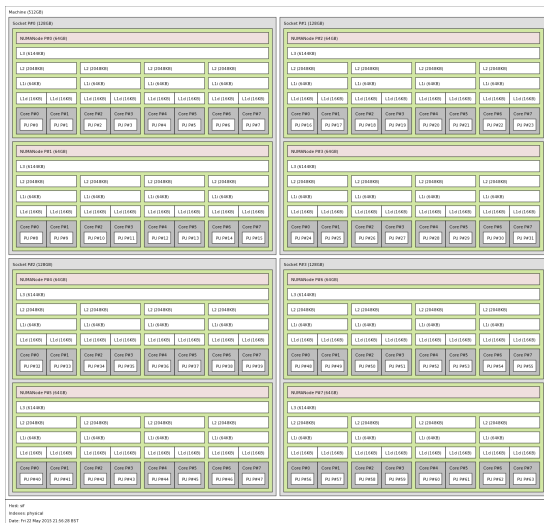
Machine (512GB)

Socket P#0 (128GB)

NUMANode P#0 (64GB)

L3 (6144KB)

L2 (2048KB) L2 (2048KB) L2 (2048KB) L2 (2048KB)

L1i (64KB) L1i (64KB) L1i (64KB) L1i (64KB)

L1d (16KB) L1d (16KB) L1d (16KB) L1d (16KB) L1d (16KB) L1d (16KB) L1d (16KB) L1d (16KB)

Core P#0 Core P#1 Core P#2 Core P#3 Core P#4 Core P#5 Core P#6 Core P#7

PU P#0 PU P#1 PU P#2 PU P#3 PU P#4 PU P#5 PU P#6 PU P#7

NUMANode P#1 (64GB)

L3 (6144KB)

L2 (2048KB) L2 (2048KB) L2 (2048KB) L2 (2048KB)

L1i (64KB) L1i (64KB) L1i (64KB) L1i (64KB)

L1d (16KB) L1d (16KB) L1d (16KB) L1d (16KB) L1d (16KB) L1d (16KB) L1d (16KB) L1d (16KB)

Core P#0 Core P#1 Core P#2 Core P#3 Core P#4 Core P#5 Core P#6 Core P#7

PU P#8 PU P#9 PU P#10 PU P#11 PU P#12 PU P#13 PU P#14 PU P#15

Socket P#1 (128GB)

NUMANode P#2 (64GB)

L3 (6144KB)

L2 (2048KB) L2 (2048KB) L2 (2048KB) L2 (2048KB)

L1i (64KB) L1i (64KB) L1i (64KB) L1i (64KB)

L1d (16KB) L1d (16KB) L1d (16KB) L1d (16KB) L1d (16KB) L1d (16KB) L1d (16KB) L1d (16KB)

Core P#0 Core P#1 Core P#2 Core P#3 Core P#4 Core P#5 Core P#6 Core P#7

PU P#16 PU P#17 PU P#18 PU P#19 PU P#20 PU P#21 PU P#22 PU P#23

NUMANode P#3 (64GB)

L3 (6144KB)

L2 (2048KB) L2 (2048KB) L2 (2048KB) L2 (2048KB)

L1i (64KB) L1i (64KB) L1i (64KB) L1i (64KB)

L1d (16KB) L1d (16KB) L1d (16KB) L1d (16KB) L1d (16KB) L1d (16KB) L1d (16KB) L1d (16KB)

Core P#0 Core P#1 Core P#2 Core P#3 Core P#4 Core P#5 Core P#6 Core P#7

PU P#24 PU P#25 PU P#26 PU P#27 PU P#28 PU P#29 PU P#30 PU P#31

Socket P#2 (128GB)

NUMANode P#4 (64GB)

L3 (6144KB)

L2 (2048KB) L2 (2048KB) L2 (2048KB) L2 (2048KB)

L1i (64KB) L1i (64KB) L1i (64KB) L1i (64KB)

L1d (16KB) L1d (16KB) L1d (16KB) L1d (16KB) L1d (16KB) L1d (16KB) L1d (16KB) L1d (16KB)

Core P#0 Core P#1 Core P#2 Core P#3 Core P#4 Core P#5 Core P#6 Core P#7

PU P#32 PU P#33 PU P#34 PU P#35 PU P#36 PU P#37 PU P#38 PU P#39

NUMANode P#5 (64GB)

L3 (6144KB)

L2 (2048KB) L2 (2048KB) L2 (2048KB) L2 (2048KB)

L1i (64KB) L1i (64KB) L1i (64KB) L1i (64KB)

L1d (16KB) L1d (16KB) L1d (16KB) L1d (16KB) L1d (16KB) L1d (16KB) L1d (16KB) L1d (16KB)

Core P#0 Core P#1 Core P#2 Core P#3 Core P#4 Core P#5 Core P#6 Core P#7

PU P#40 PU P#41 PU P#42 PU P#43 PU P#44 PU P#45 PU P#46 PU P#47

Socket P#3 (128GB)

NUMANode P#6 (64GB)

L3 (6144KB)

L2 (2048KB) L2 (2048KB) L2 (2048KB) L2 (2048KB)

L1i (64KB) L1i (64KB) L1i (64KB) L1i (64KB)

L1d (16KB) L1d (16KB) L1d (16KB) L1d (16KB) L1d (16KB) L1d (16KB) L1d (16KB) L1d (16KB)

Core P#0 Core P#1 Core P#2 Core P#3 Core P#4 Core P#5 Core P#6 Core P#7

PU P#48 PU P#49 PU P#50 PU P#51 PU P#52 PU P#53 PU P#54 PU P#55

NUMANode P#7 (64GB)

L3 (6144KB)

L2 (2048KB) L2 (2048KB) L2 (2048KB) L2 (2048KB)

L1i (64KB) L1i (64KB) L1i (64KB) L1i (64KB)

L1d (16KB) L1d (16KB) L1d (16KB) L1d (16KB) L1d (16KB) L1d (16KB) L1d (16KB) L1d (16KB)

Core P#0 Core P#1 Core P#2 Core P#3 Core P#4 Core P#5 Core P#6 Core P#7

PU P#56 PU P#57 PU P#58 PU P#59 PU P#60 PU P#61 PU P#62 PU P#63

Host: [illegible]
Indexes: physical
Date: Fri 22 May 2015 21:56:28 BST